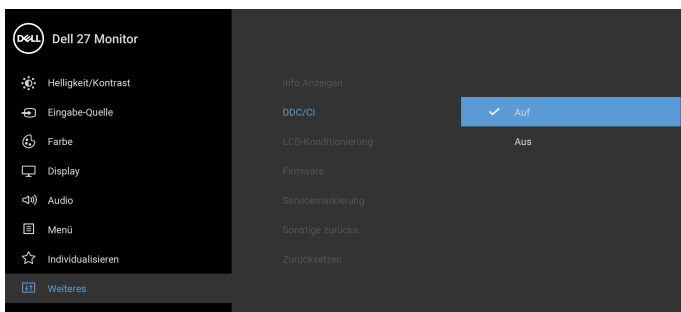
DELL Dell 27 Monitor

Helligkeit/Kontrast
Eingabe-Quelle
Farbe
Display
Audio
Menü
Individualisieren
Weiteres

Info Anzeigen
DDC/CI
LCD-Konditionierung
Firmware
Servicemarkierung
Sonstige zurücks.
Zurücksetzen

✓ Auf
Aus